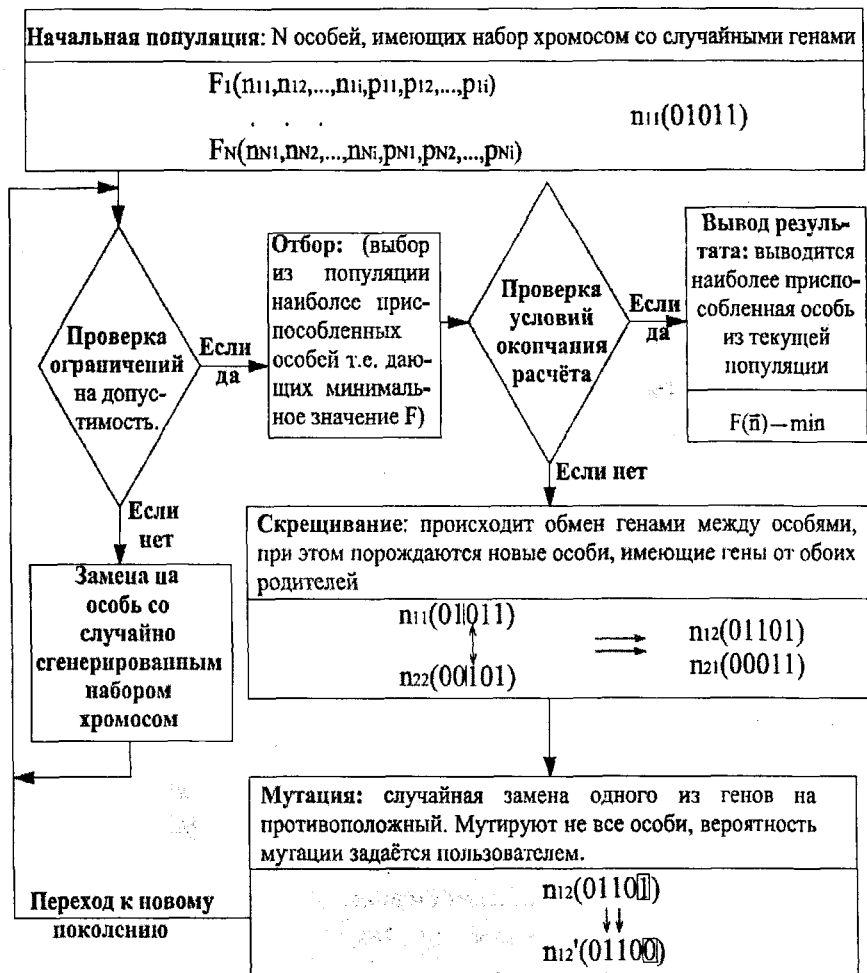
Начальная популяция: N особей, имеющих набор хромосом со случайными генами

$F_1(n_{11},n_{12},...,n_{1i},p_{11},p_{12},...,p_{1i})$

. . .

$F_N(n_{N1},n_{N2},...,n_{Ni},p_{N1},p_{N2},...,p_{Ni})$

$n_{11}(01011)$

Проверка ограничений на допустимость.

Если да

Отбор: (выбор из популяции наиболее приспособленных особей т.е. дающих минимальное значение F)

Проверка условий окончания расчёта

Если да

Вывод результата: выводится наиболее приспособленная особь из текущей популяции

$F(\bar{n})\rightarrow \min$

Если нет

Если нет

Замена на особь со случайно сгенерированным набором хромосом

Скрещивание: происходит обмен генами между особями, при этом порождаются новые особи, имеющие гены от обоих родителей

$n_{11}(01|011)$

$n_{22}(00|101)$

$n_{12}(01101)$

$n_{21}(00011)$

Мутация: случайная замена одного из генов на противоположный. Мутируют не все особи, вероятность мутации задаётся пользователем.

Переход к новому поколению

$n_{12}(01101)$

$n_{12}'(01100)$